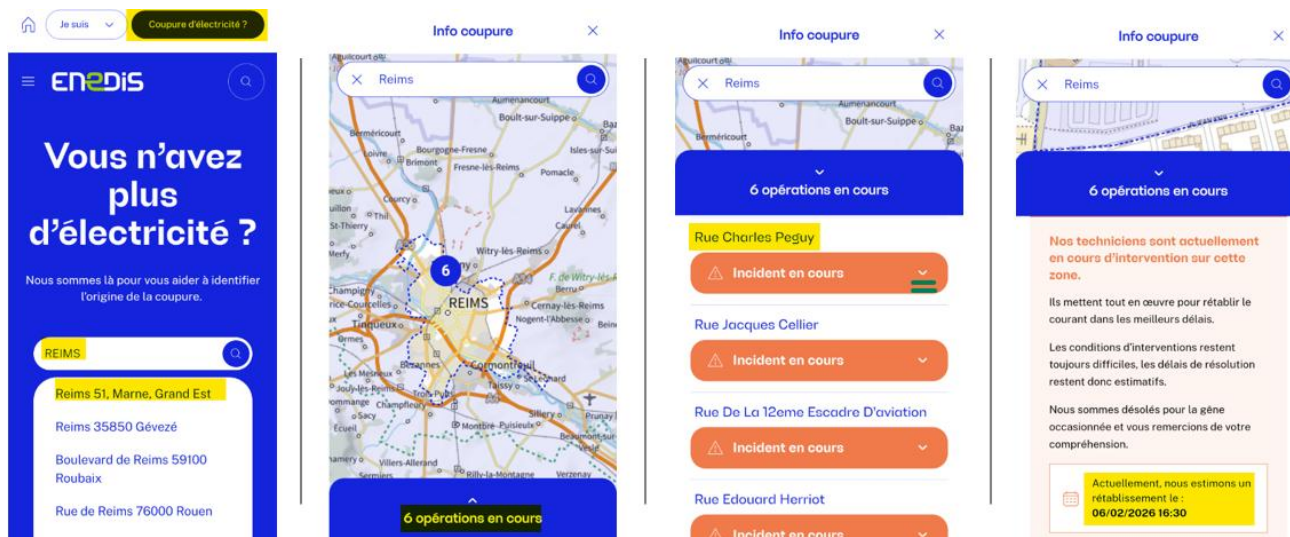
Je suis
Coupure d'électricité ?

ENEDIS

Vous n'avez plus d'électricité ?

Nous sommes là pour vous aider à identifier l'origine de la coupure.

REIMS

Reims 51, Marne, Grand Est

Reims 35850 Gévezé

Boulevard de Reims 59100 Roubaix

Rue de Reims 76000 Rouen

Info coupure

Reims

Aguilcourt
Aumenancourt
Boult-sur-Suippe
Bermericourt
Loivre
Bourgogne-Fresne
Brimont
Fresne-lès-Reims
Isles-sur-Suippe
Pomacle
Courcy
St-Thierry
Merfy
Lavannes
Caurel
Witry-lès-Reims
6
F. de Witry-lès
Champigny
REIMS
Cernay-lès-Reims
Tinqueux
Nogent-l'Abbesse
Ormes
Bezannes
Cormontreuil
Les Mesneux
Taissy
Saint-Léonard
Sacy
Champfleury
Trois-Puits
Sillery
Écueil
Montbré
Puisieulx
Villers-Allerand
Rilly-la-Montagne
Verzenay
Beaumont-sur-Vesle

6 opérations en cours

Info coupure

Reims

6 opérations en cours

Rue Charles Peguy
Incident en cours

Rue Jacques Cellier
Incident en cours

Rue De La 12eme Escadre D'aviation
Incident en cours

Rue Edouard Herriot
Incident en cours

Info coupure

Reims

6 opérations en cours

Nos techniciens sont actuellement en cours d'intervention sur cette zone.

Ils mettent tout en œuvre pour rétablir le courant dans les meilleurs délais.

Les conditions d'interventions restent toujours difficiles, les délais de résolution restent donc estimatifs.

Nous sommes désolés pour la gêne occasionnée et vous remercions de votre compréhension.

Actuellement, nous estimons un rétablissement le :
06/02/2026 16:30